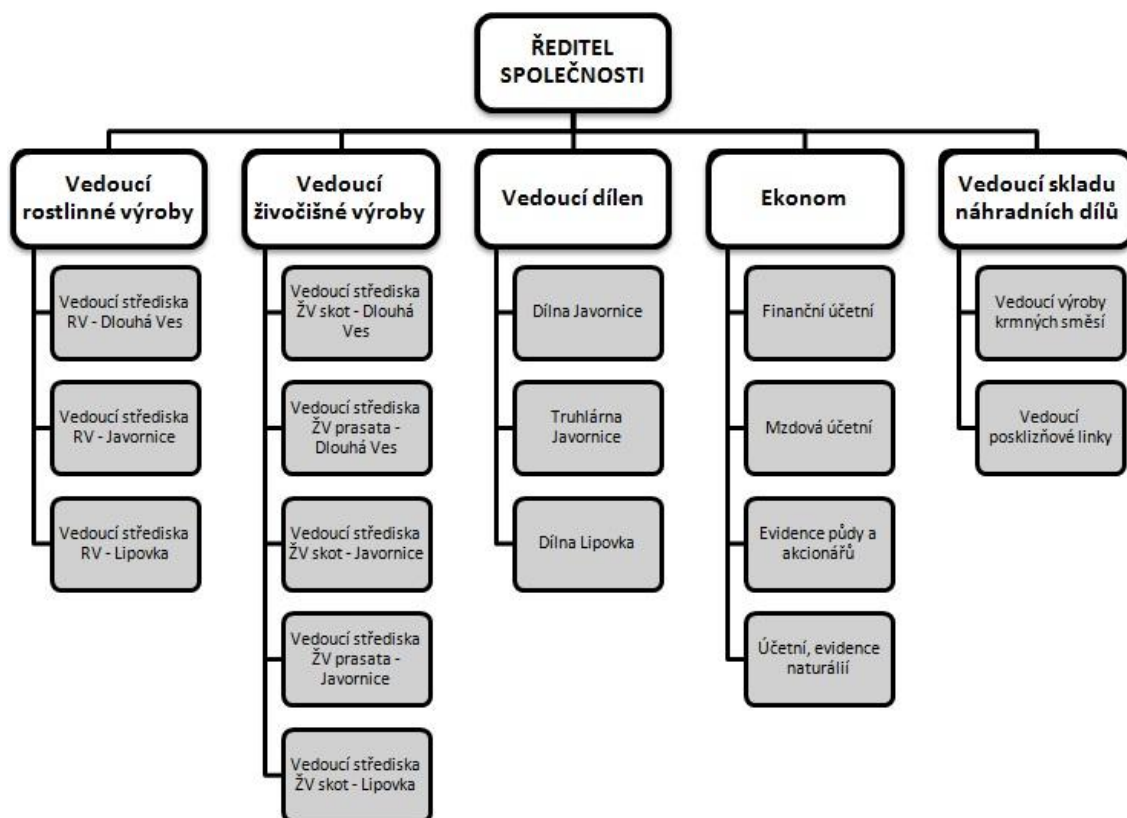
ŘEDITEL SPOLEČNOSTI

Vedoucí rostlinné výroby

Vedoucí střediska RV - Dlouhá Ves

Vedoucí střediska RV - Javornice

Vedoucí střediska RV - Lipovka

Vedoucí živočišné výroby

Vedoucí střediska ŽV skot - Dlouhá Ves

Vedoucí střediska ŽV prasata - Dlouhá Ves

Vedoucí střediska ŽV skot - Javornice

Vedoucí střediska ŽV prasata - Javornice

Vedoucí střediska ŽV skot - Lipovka

Vedoucí dílen

Dílna Javornice

Truhlárna Javornice

Dílna Lipovka

Ekonom

Finanční účetní

Mzdová účetní

Evidence půdy a akcionářů

Účetní, evidence naturálií

Vedoucí skladu náhradních dílů

Vedoucí výroby krmných směsí

Vedoucí posklizňové linky